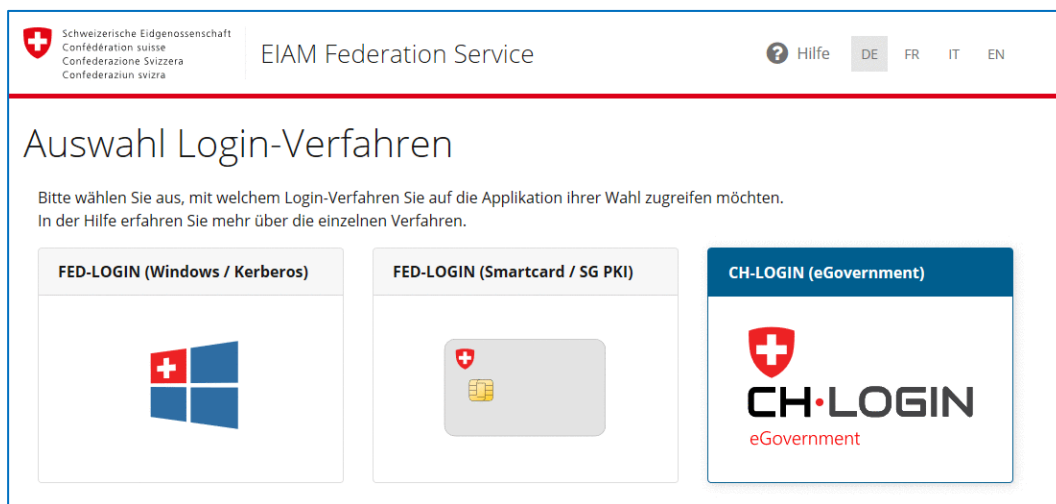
Schweizerische Eidgenossenschaft
Confédération suisse
Confederazione Svizzera
Confederaziun svizra

EIAM Federation Service

Hilfe DE FR IT EN

Auswahl Login-Verfahren

Bitte wählen Sie aus, mit welchem Login-Verfahren Sie auf die Applikation ihrer Wahl zugreifen möchten.
In der Hilfe erfahren Sie mehr über die einzelnen Verfahren.

FED-LOGIN (Windows / Kerberos)

FED-LOGIN (Smartcard / SG PKI)

CH-LOGIN (eGovernment)

CH·LOGIN
eGovernment